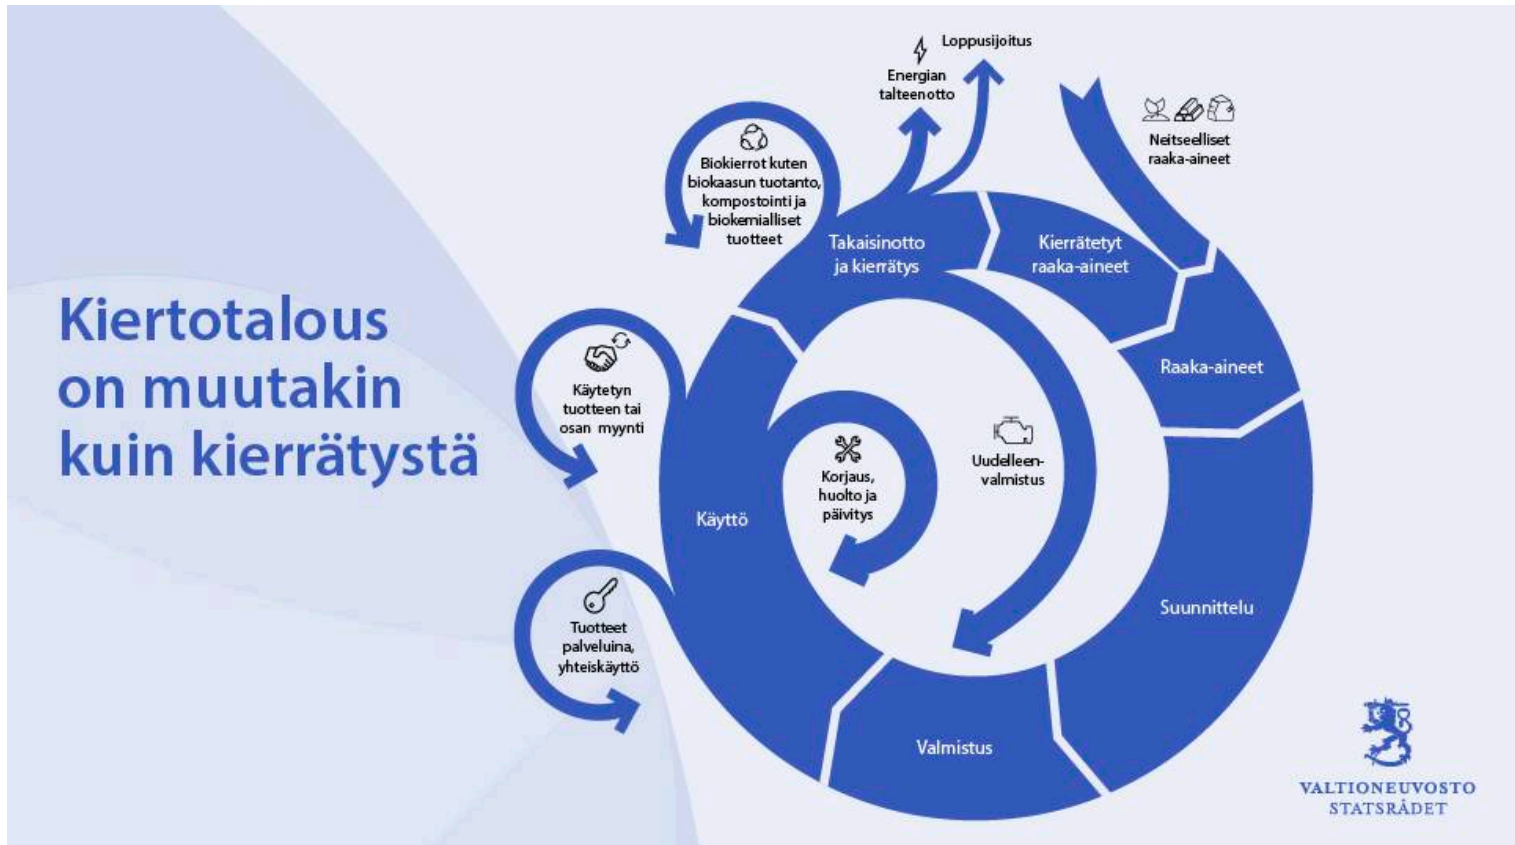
Kiertotalous on muutakin kuin kierrätystä

Loppusijoitus

Energian talteenotto

Neitseelliset raaka-aineet

Biokierrot kuten biokaasun tuotanto, kompostointi ja biokemialliset tuotteet

Takaisinotto ja kierrätys

Kierrätetyt raaka-aineet

Raaka-aineet

Käytetyn tuotteen tai osan myynti

Korjaus, huolto ja päivitys

Uudelleenvalmistus

Käyttö

Suunnittelu

Tuotteet palveluina, yhteiskäyttö

Valmistus

VALTIONEUVOSTO
STATSRÅDET